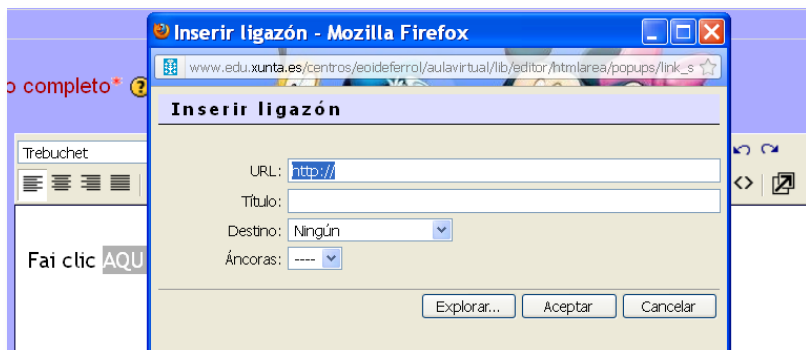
Inserir ligazón - Mozilla Firefox

www.edu.xunta.es/centros/eoideferrol/aulavirtual/lib/editor/htmlarea/popups/link_s

Inserir ligazón

o completo*

Trebuchet

Fai clic AQU

URL: http://

Título:

Destino: Ningún

Áncoras: ----

Explorar...

Aceptar

Cancelar